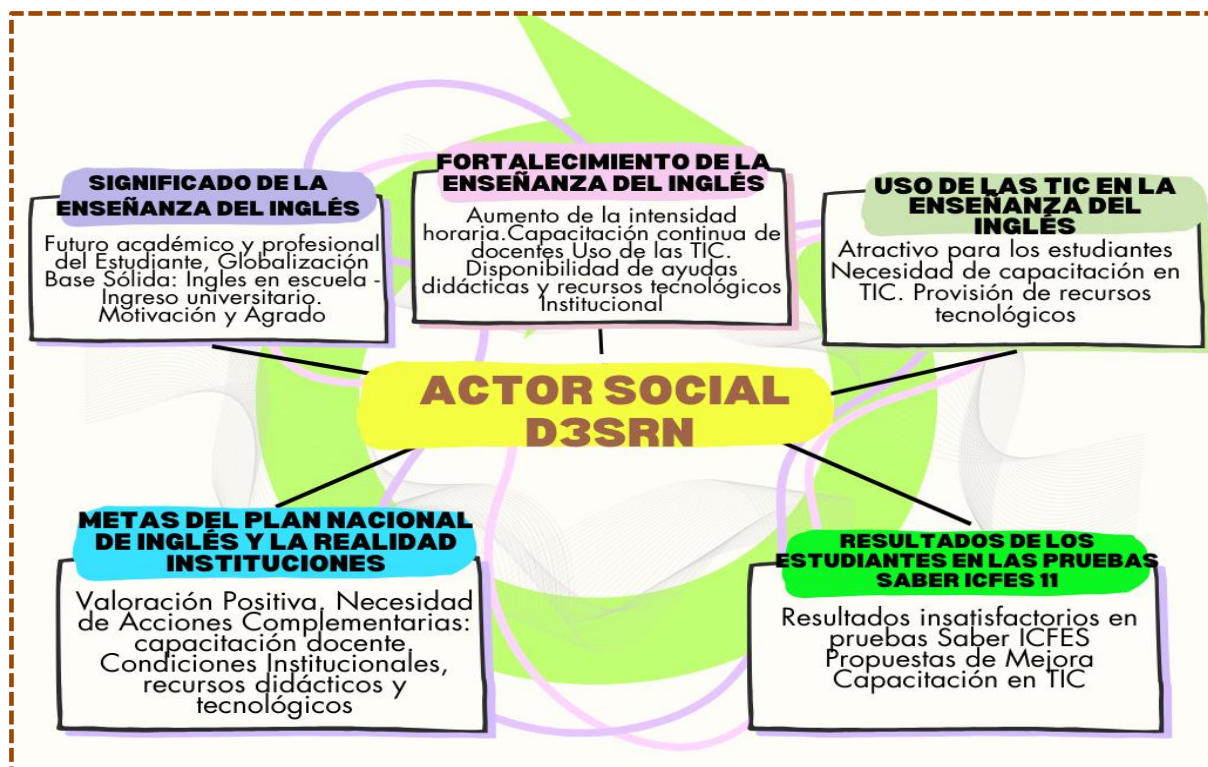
SIGNIFICADO DE LA ENSEÑANZA DEL INGLÉS

Futuro académico y profesional del Estudiante, Globalización Base Sólida: Ingles en escuela - Ingreso universitario. Motivación y Agrado

FORTALECIMIENTO DE LA ENSEÑANZA DEL INGLÉS

Aumento de la intensidad horaria.Capacitación continua de docentes Uso de las TIC. Disponibilidad de ayudas didácticas y recursos tecnológicos Institucional

USO DE LAS TIC EN LA ENSEÑANZA DEL INGLÉS

Atractivo para los estudiantes Necesidad de capacitación en TIC. Provisión de recursos tecnológicos

ACTOR SOCIAL D3SRN

METAS DEL PLAN NACIONAL DE INGLÉS Y LA REALIDAD INSTITUCIONES

Valoración Positiva, Necesidad de Acciones Complementarias: capacitación docente. Condiciones Institucionales, recursos didácticos y tecnológicos

RESULTADOS DE LOS ESTUDIANTES EN LAS PRUEBAS SABER ICFES 11

Resultados insatisfactorios en pruebas Saber ICFES Propuestas de Mejora Capacitación en TIC